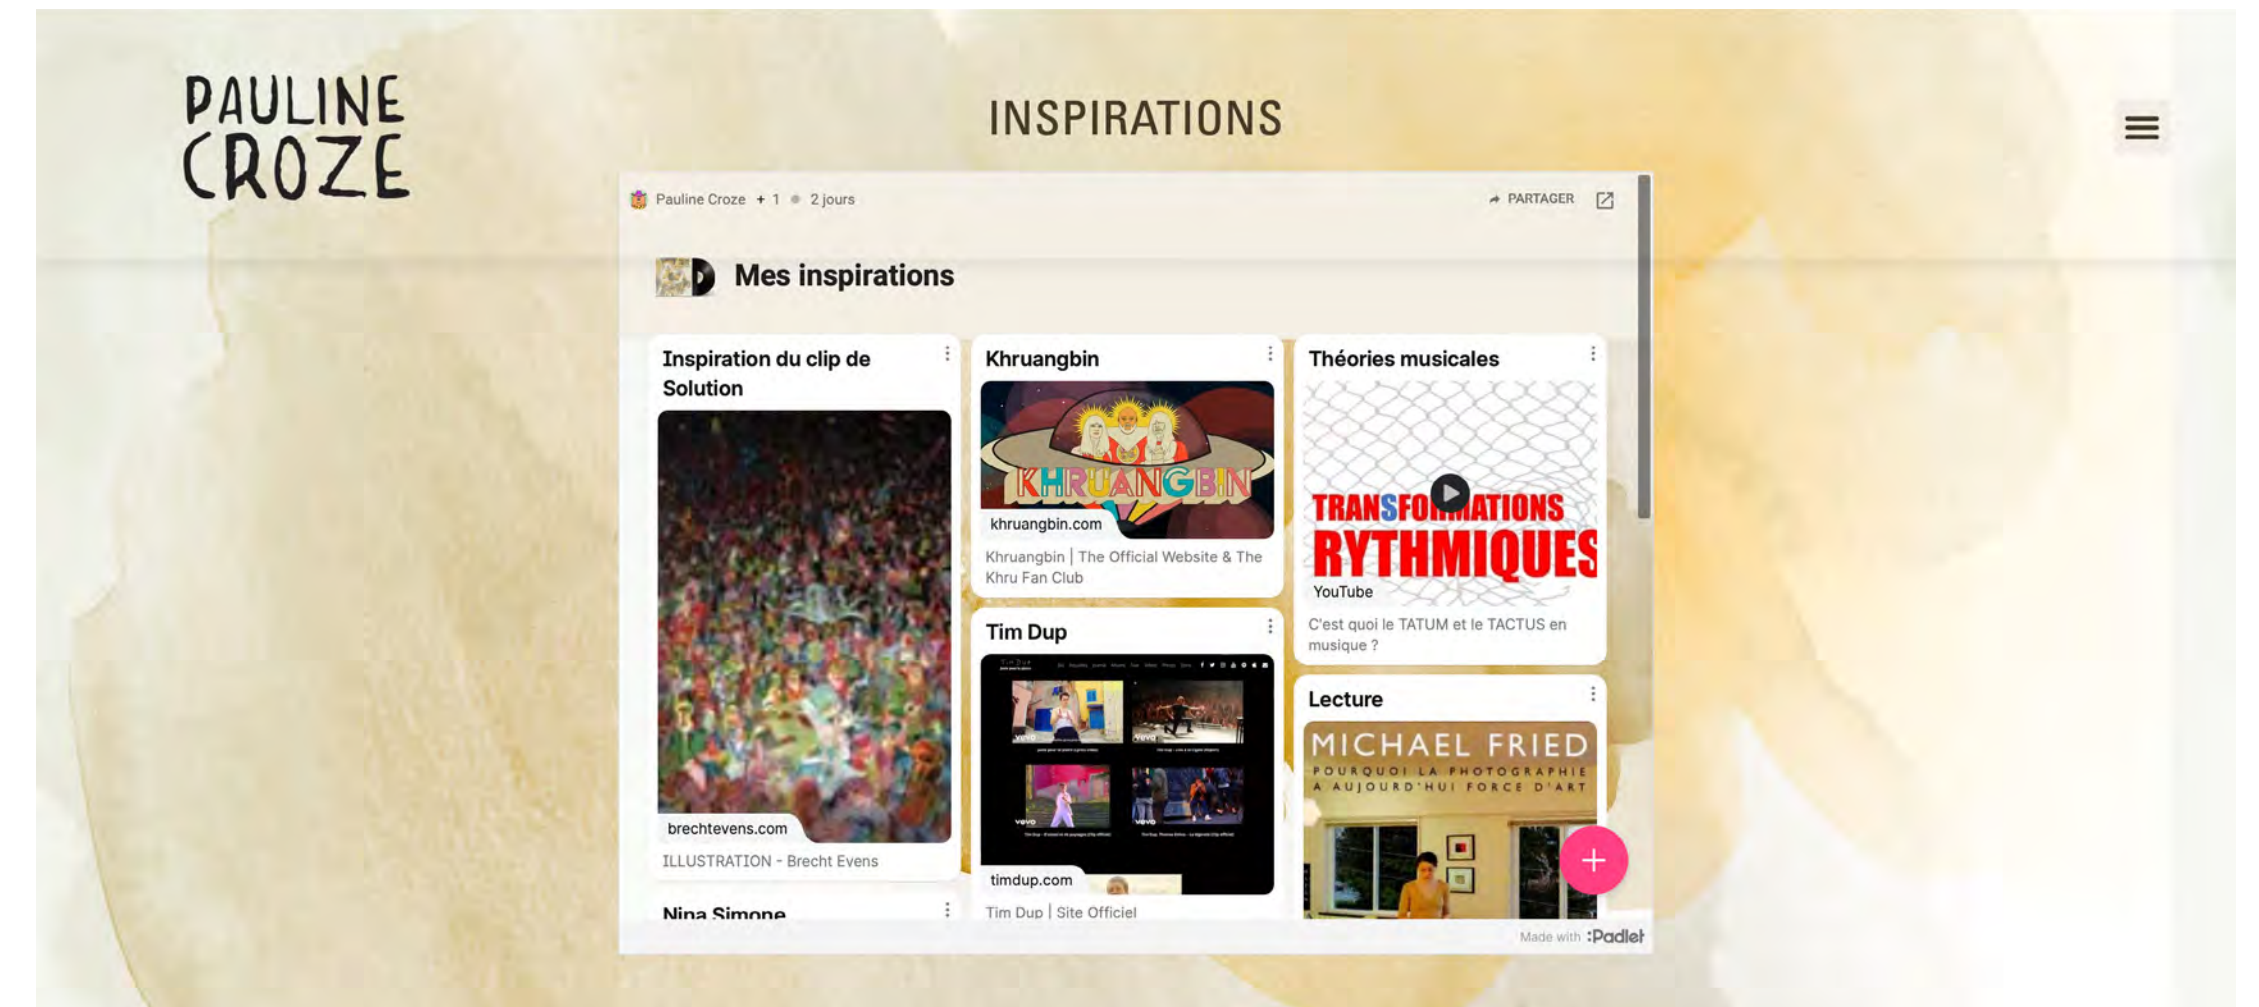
PAULINE CROZE

INSPIRATIONS

Pauline Croze + 1 • 2 jours

PARTAGER

Mes inspirations

Inspiration du clip de Solution

brechtevens.com

ILLUSTRATION - Brecht Evens

Nina Simone

Khruangbin

KHRUANGBIN

khruangbin.com

Khruangbin | The Official Website & The Khru Fan Club

Tim Dup

timdup.com

Tim Dup | Site Officiel

Théories musicales

TRANSFORMATIONS RYTHMIQUES

YouTube

C'est quoi le TATUM et le TACTUS en musique ?

Lecture

MICHAEL FRIED
POURQUOI LA PHOTOGRAPHIE A AUJOURD'HUI FORCE D'ART

Made with Padlet